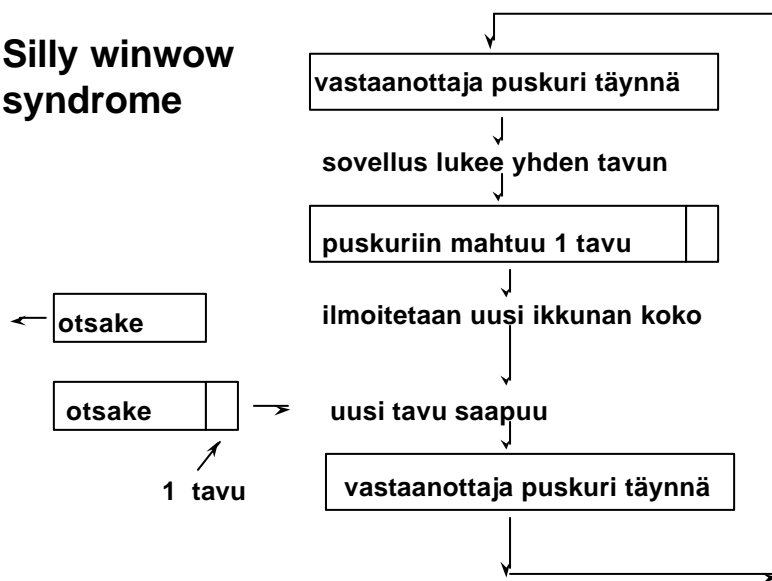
Silly winwow syndrome

vastaanottaja puskuri täynnä

sovellus lukee yhden tavun

puskuriin mahtuu 1 tavu

ilmoitetaan uusi ikkunan koko

otsake

otsake

uusi tavu saapuu

1 tavu

vastaanottaja puskuri täynnä